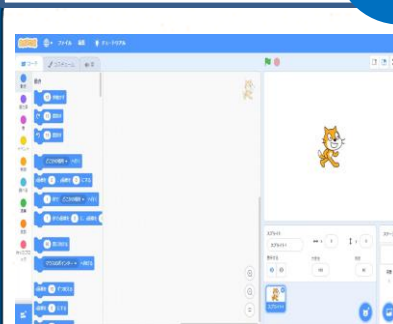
ファイル 編集 チュートリアル

コード コスチューム 音

動き

10 歩動かす

15 度回す

15 度回す

どこかの場所 へ行く

x座標を 0 、y座標を 0 にする

1 秒でどこかの場所 へ行く

1 秒でx座標を 0 に、y座標を 0

90 度に向ける

マウスのポインター へ向ける

x座標を 10 ずつ変える

x座標を 0 にする

スプライト

スプライト1

スプライト1